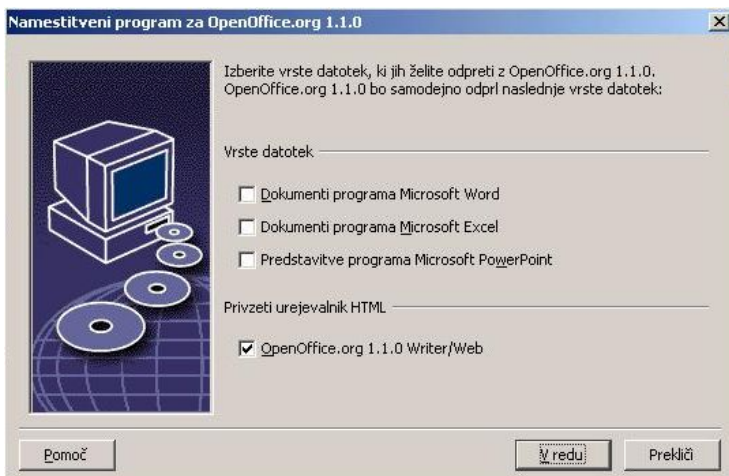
Namestitveni program za OpenOffice.org 1.1.0

Izberite vrste datotek, ki jih želite odpreti z OpenOffice.org 1.1.0. OpenOffice.org 1.1.0 bo samodejno odprl naslednje vrste datotek:

Vrste datotek

Dokumenti programa Microsoft Word

Dokumenti programa Microsoft Excel

Predstavitve programa Microsoft PowerPoint

Privzeti urejevalnik HTML

OpenOffice.org 1.1.0 Writer/Web

Pomoč

V redu

Prekliči